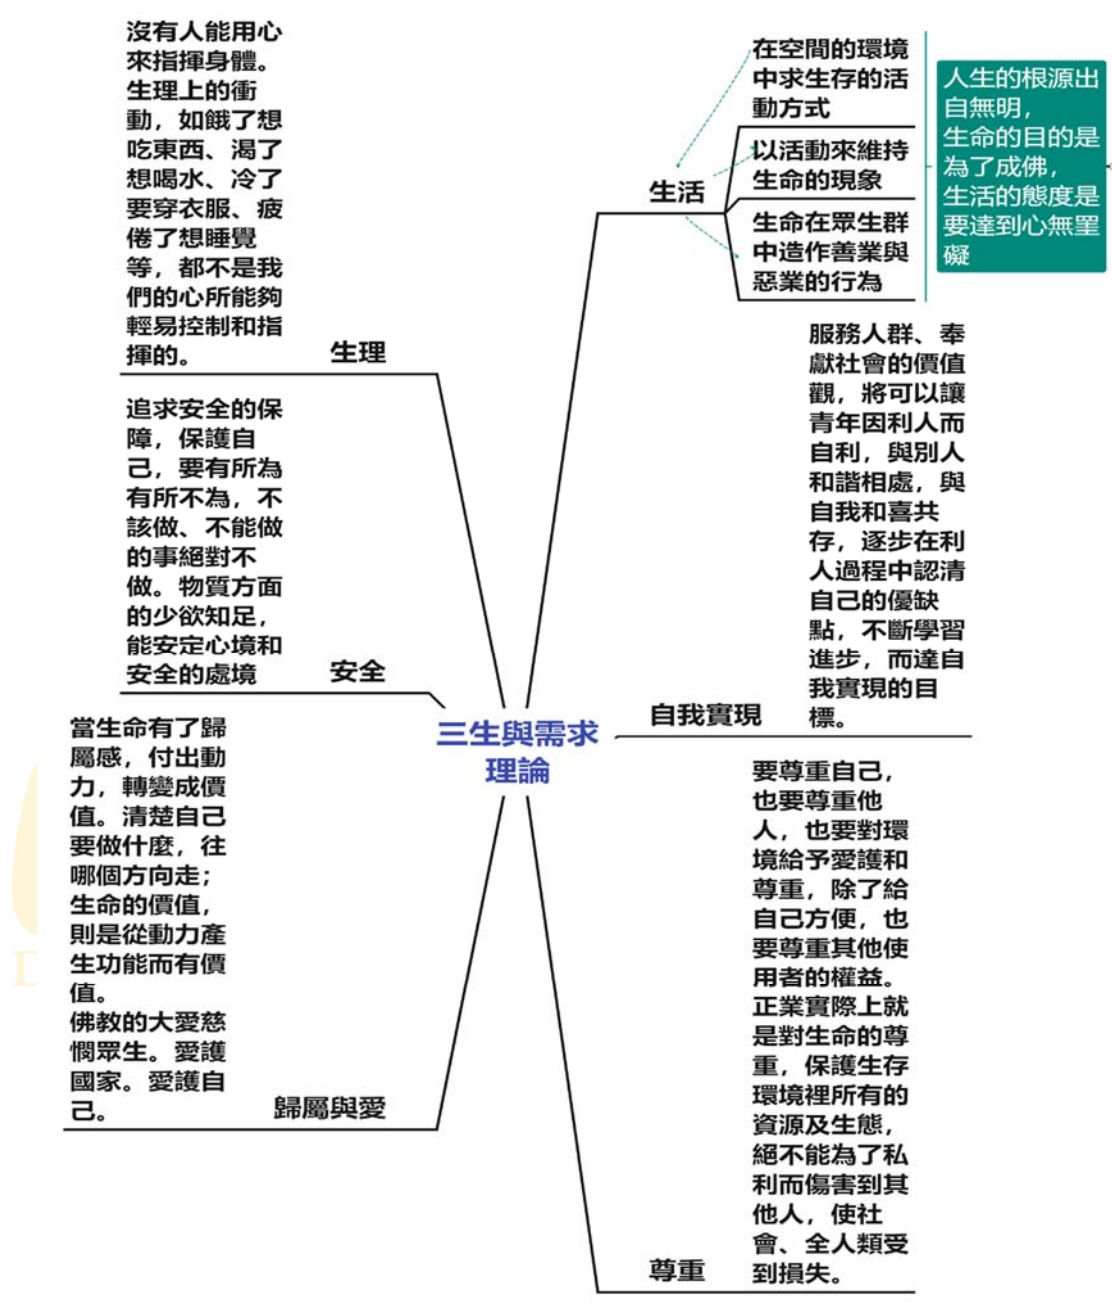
三生與需求理論

生理
沒有人能用心來指揮身體。生理上的衝動，如餓了想吃東西、渴了想喝水、冷了要穿衣服、疲倦了想睡覺等，都不是我們的心所能夠輕易控制和指揮的。

安全
追求安全的保障，保護自己，要有所為有所不為，不該做、不能做的事絕對不做。物質方面的少欲知足，能安定心境和安全的處境

歸屬與愛
當生命有了歸屬感，付出動力，轉變成價值。清楚自己要做什麼，往哪個方向走；生命的價值，則是從動力產生功能而有價值。
佛教的大愛慈憫眾生。愛護國家。愛護自己。

生活
在空間的環境中求生存的活動方式
以活動來維持生命的現象
生命在眾生群中造作善業與惡業的行為

人生的根源出自無明，生命的目的是為了成佛，生活的態度是要達到心無罣礙

自我實現
服務人群、奉獻社會的價值觀，將可以讓青年因利人而自利，與別人和諧相處，與自我和喜共存，逐步在利人過程中認清自己的優缺點，不斷學習進步，而達自我實現的目標。

尊重
要尊重自己，也要尊重他人，也要對環境給予愛護和尊重，除了給自己方便，也要尊重其他使用者的權益。正業實際上就是對生命的尊重，保護生存環境裡所有的資源及生態，絕不能為了私利而傷害到其他人，使社會、全人類受到損失。